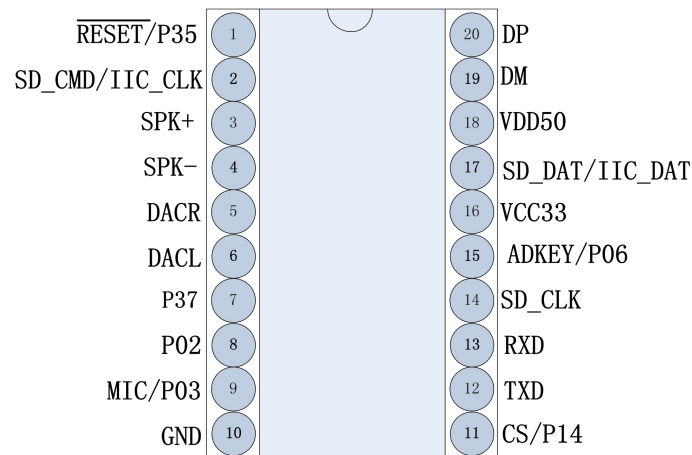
$\overline{\text{RESET}}$/P35 1
SD_CMD/IIC_CLK 2
SPK+ 3
SPK- 4
DACR 5
DACL 6
P37 7
P02 8
MIC/P03 9
GND 10

20 DP
19 DM
18 VDD50
17 SD_DAT/IIC_DAT
16 VCC33
15 ADKEY/P06
14 SD_CLK
13 RXD
12 TXD
11 CS/P14